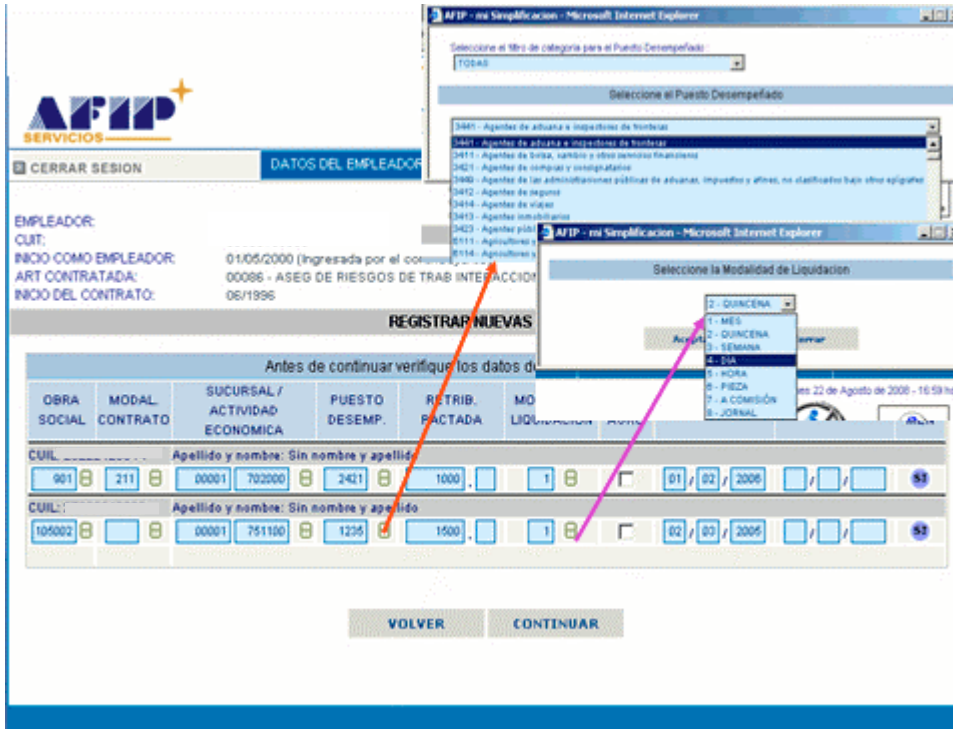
AFIP SERVICIOS

CERRAR SESION

DATOS DEL EMPLEADOR

EMPLEADOR:
CUIT:
INICIO COMO EMPLEADOR: 01/05/2000 (Ingresada por el co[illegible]
ART CONTRATADA: 00086 - ASEG DE RIESGOS DE TRAB INTERACCION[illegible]
INICIO DEL CONTRATO: 06/1996

REGISTRAR NUEVAS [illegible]

Antes de continuar verifique los datos d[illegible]

| OBRA SOCIAL | MODAL. CONTRATO | SUCURSAL / ACTIVIDAD ECONOMICA | PUESTO DESEMP. | RETRIB. PACTADA | MODAL. LIQUIDACION | AUX |
|---|---|---|---|---|---|---|

CUIL: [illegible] Apellido y nombre: Sin nombre y apellido
901 211 00001 702000 2421 1000 , 1 01 / 02 / 2006 / /

CUIL: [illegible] Apellido y nombre: Sin nombre y apellido
105002 00001 751100 1235 1500 , 1 02 / 03 / 2005 / /

VOLVER CONTINUAR

AFIP - mi Simplificacion - Microsoft Internet Explorer

Seleccione el filtro de categoria para el Puesto Desempeñado :
TODAS

Seleccione el Puesto Desempeñado

3441 - Agentes de aduana e inspectores de fronteras
3441 - Agentes de aduana e inspectores de fronteras
3411 - Agentes de bolsa, cambio y otros servicios financieros
3421 - Agentes de compras y consignatarios
3440 - Agentes de las administraciones públicas de aduanas, impuestos y afines, no clasificados bajo otros epígrafes
3412 - Agentes de seguros
3414 - Agentes de viajes
3413 - Agentes inmobiliarios
3423 - Agentes pub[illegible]
6111 - Agricultores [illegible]
6114 - Agricultores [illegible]

AFIP - mi Simplificacion - Microsoft Internet Explorer

Seleccione la Modalidad de Liquidacion

2 - QUINCENA
1 - MES
2 - QUINCENA
3 - SEMANA
4 - DIA
5 - HORA
6 - PIEZA
7 - A COMISION
8 - JORNAL

Acept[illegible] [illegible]errar

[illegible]es 22 de Agosto de 2008 - 16:59 h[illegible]